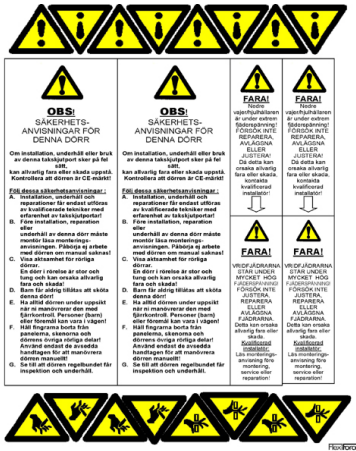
OBS!
SÄKERHETS-ANVISNINGAR FÖR DENNA DÖRR

Om installation, underhåll eller bruk av denna takskjutport sker på fel sätt, kan allvarlig fara eller skada uppstå. Kontrollera att dörren är CE-märkt!

Följ dessa säkerhetsanvisningar :
A. Installation, underhåll och reparationer får endast utföras av kvalificerade tekniker med erfarenhet av takskjutportar!
B. Före installation, reparation eller underhåll av denna dörr måste montör läsa monteringsanvisningen. Påbörja ej arbete med dörren om manual saknas!
C. Visa aktsamhet för rörliga dörrar. En dörr i rörelse är stor och tung och kan orsaka allvarlig fara och skada!
D. Barn får aldrig tillåtas att sköta denna dörr!
E. Ha alltid dörren under uppsikt när ni manövrerar den med fjärrkontroll. Personer (barn) eller föremål kan vara i vägen!
F. Håll fingrarna borta från panelerna, skenorna och dörrens övriga rörliga delar!
G. Använd endast de avsedda handtagen för att manövrera dörren manuellt!
G. Se till att dörren regelbundet får inspektion och underhåll.

OBS!
SÄKERHETS-ANVISNINGAR FÖR DENNA DÖRR

Om installation, underhåll eller bruk av denna takskjutport sker på fel sätt, kan allvarlig fara eller skada uppstå. Kontrollera att dörren är CE-märkt!

Följ dessa säkerhetsanvisningar :
A. Installation, underhåll och reparationer får endast utföras av kvalificerade tekniker med erfarenhet av takskjutportar!
B. Före installation, reparation eller underhåll av denna dörr måste montör läsa monteringsanvisningen. Påbörja ej arbete med dörren om manual saknas!
C. Visa aktsamhet för rörliga dörrar. En dörr i rörelse är stor och tung och kan orsaka allvarlig fara och skada!
D. Barn får aldrig tillåtas att sköta denna dörr!
E. Ha alltid dörren under uppsikt när ni manövrerar den med fjärrkontroll. Personer (barn) eller föremål kan vara i vägen!
F. Håll fingrarna borta från panelerna, skenorna och dörrens övriga rörliga delar!
G. Använd endast de avsedda handtagen för att manövrera dörren manuellt!
G. Se till att dörren regelbundet får inspektion och underhåll.

FARA!
Nedre vajerhjulhållaren är under extrem fjäderspänning! FÖRSÖK INTE REPARERA, AVLÄGSNA ELLER JUSTERA! Då detta kan orsaka allvarlig fara eller skada kontakta kvalificerad installatör!

FARA!
Nedre vajerhjulhållaren är under extrem fjäderspänning! FÖRSÖK INTE REPARERA, AVLÄGSNA ELLER JUSTERA! Då detta kan orsaka allvarlig fara eller skada kontakta kvalificerad installatör!

FARA!
VRIDFJÄDRARNA STÅR UNDER MYCKET HÖG FJÄDERSPÄNNING! FÖRSÖK INTE JUSTERA, REPARERA ELLER AVLÄGSNA FJÄDRARNA. Detta kan orsaka allvarlig fara eller skada! Kontakta kvalificerad installatör. Läs monteringsanvisning före montering, service eller reparation!

FARA!
VRIDFJÄDRARNA STÅR UNDER MYCKET HÖG FJÄDERSPÄNNING! FÖRSÖK INTE JUSTERA, REPARERA ELLER AVLÄGSNA FJÄDRARNA. Detta kan orsaka allvarlig fara eller skada! Kontakta kvalificerad installatör. Läs monteringsanvisning före montering, service eller reparation!

FlexiForce